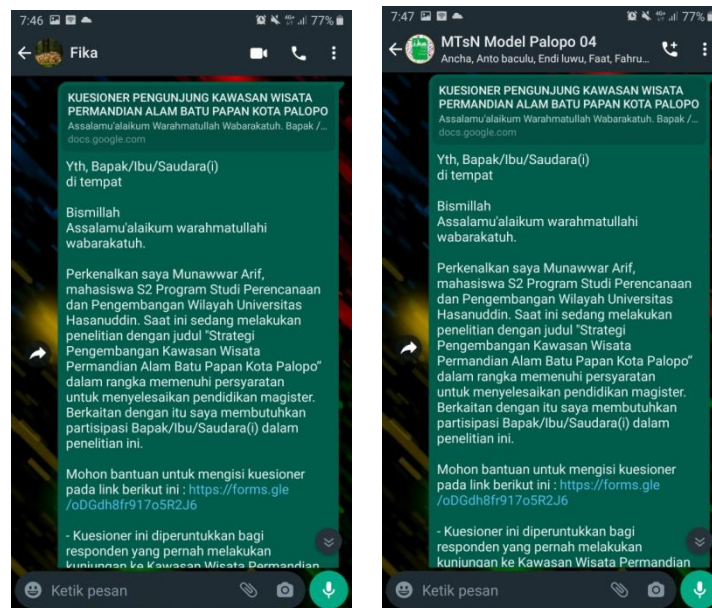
7:46 77%

Fika

KUESIONER PENGUNJUNG KAWASAN WISATA PERMANDIAN ALAM BATU PAPAN KOTA PALOPO
Assalamu'alaikum Warahmatullah Wabarakatuh. Bapak /...
docs.google.com

Yth, Bapak/Ibu/Saudara(i)
di tempat

Bismillah
Assalamu'alaikum warahmatullahi wabarakatuh.

Perkenalkan saya Munawwar Arif, mahasiswa S2 Program Studi Perencanaan dan Pengembangan Wilayah Universitas Hasanuddin. Saat ini sedang melakukan penelitian dengan judul "Strategi Pengembangan Kawasan Wisata Permandian Alam Batu Papan Kota Palopo" dalam rangka memenuhi persyaratan untuk menyelesaikan pendidikan magister. Berkaitan dengan itu saya membutuhkan partisipasi Bapak/Ibu/Saudara(i) dalam penelitian ini.

Mohon bantuan untuk mengisi kuesioner pada link berikut ini : https://forms.gle/oDGdh8fr917o5R2J6

- Kuesioner ini diperuntukkan bagi responden yang pernah melakukan kunjungan ke Kawasan Wisata Permandian

Ketik pesan

7:47 77%

MTsN Model Palopo 04
Ancha, Anto baculu, Endi luwu, Faat, Fahru...

KUESIONER PENGUNJUNG KAWASAN WISATA PERMANDIAN ALAM BATU PAPAN KOTA PALOPO
Assalamu'alaikum Warahmatullah Wabarakatuh. Bapak /...
docs.google.com

Yth, Bapak/Ibu/Saudara(i)
di tempat

Bismillah
Assalamu'alaikum warahmatullahi wabarakatuh.

Perkenalkan saya Munawwar Arif, mahasiswa S2 Program Studi Perencanaan dan Pengembangan Wilayah Universitas Hasanuddin. Saat ini sedang melakukan penelitian dengan judul "Strategi Pengembangan Kawasan Wisata Permandian Alam Batu Papan Kota Palopo" dalam rangka memenuhi persyaratan untuk menyelesaikan pendidikan magister. Berkaitan dengan itu saya membutuhkan partisipasi Bapak/Ibu/Saudara(i) dalam penelitian ini.

Mohon bantuan untuk mengisi kuesioner pada link berikut ini : https://forms.gle/oDGdh8fr917o5R2J6

- Kuesioner ini diperuntukkan bagi responden yang pernah melakukan kunjungan ke Kawasan Wisata Permandian

Ketik pesan